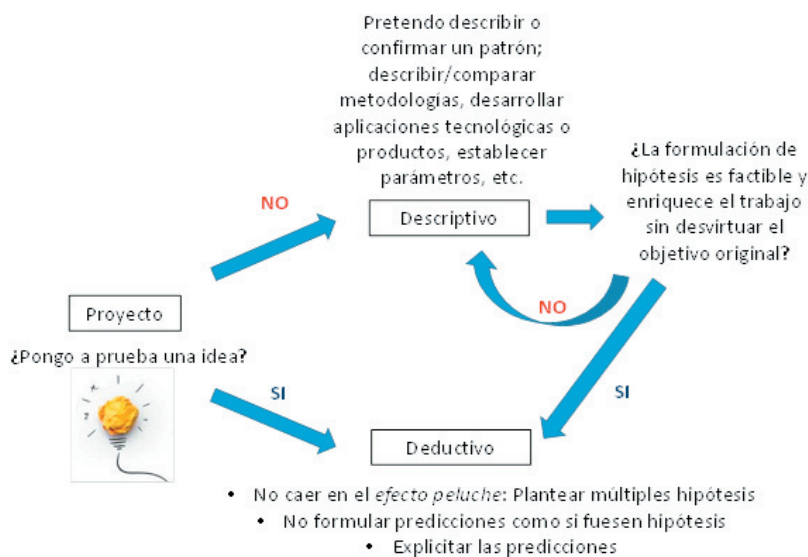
Pretendo describir o confirmar un patrón; describir/comparar metodologías, desarrollar aplicaciones tecnológicas o productos, establecer parámetros, etc.

NO

Descriptivo

¿La formulación de hipótesis es factible y enriquece el trabajo sin desvirtuar el objetivo original?

NO

Proyecto

¿Pongo a prueba una idea?

SI

SI

Deductivo

• No caer en el *efecto peluche*: Plantear múltiples hipótesis
• No formular predicciones como si fuesen hipótesis
• Explicitar las predicciones